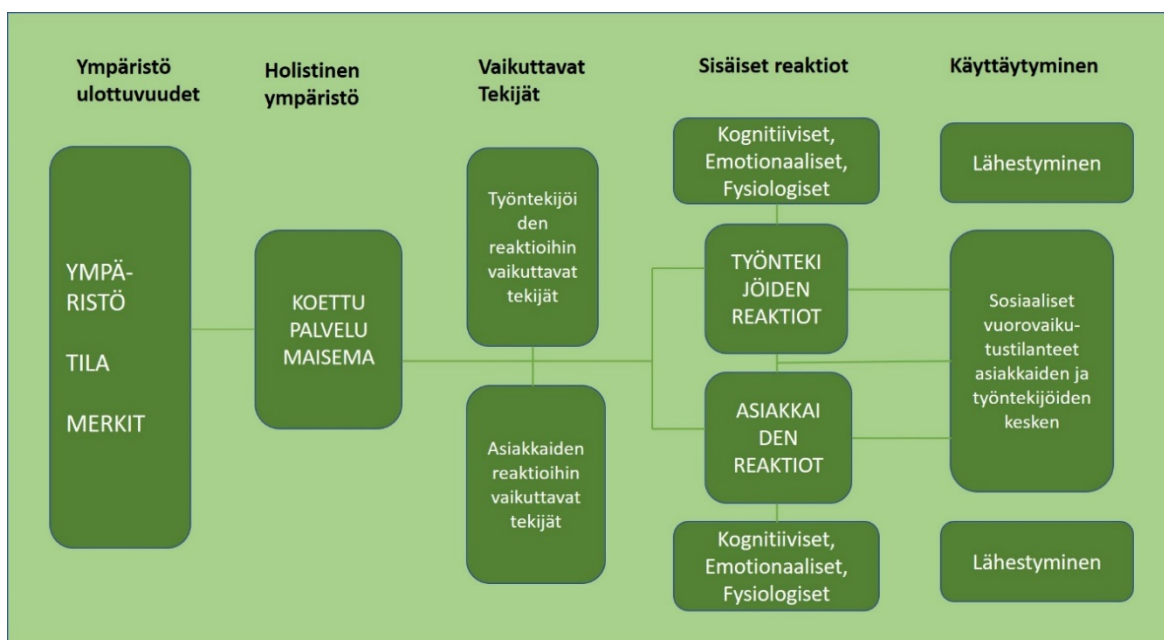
Ympäristö ulottuvuudet

Holistinen ympäristö

Vaikuttavat Tekijät

Sisäiset reaktiot

Käyttäytyminen

YMPÄ-RISTÖ

TILA

MERKIT

KOETTU PALVELU MAISEMA

Työntekijöiden reaktioihin vaikuttavat tekijät

Asiakkaiden reaktioihin vaikuttavat tekijät

Kognitiiviset, Emotionaaliset, Fysiologiset

TYÖNTEKI JÖIDEN REAKTIOT

ASIAKKAI DEN REAKTIOT

Kognitiiviset, Emotionaaliset, Fysiologiset

Lähestyminen

Sosiaaliset vuorovaikutustilanteet asiakkaiden ja työntekijöiden kesken

Lähestyminen